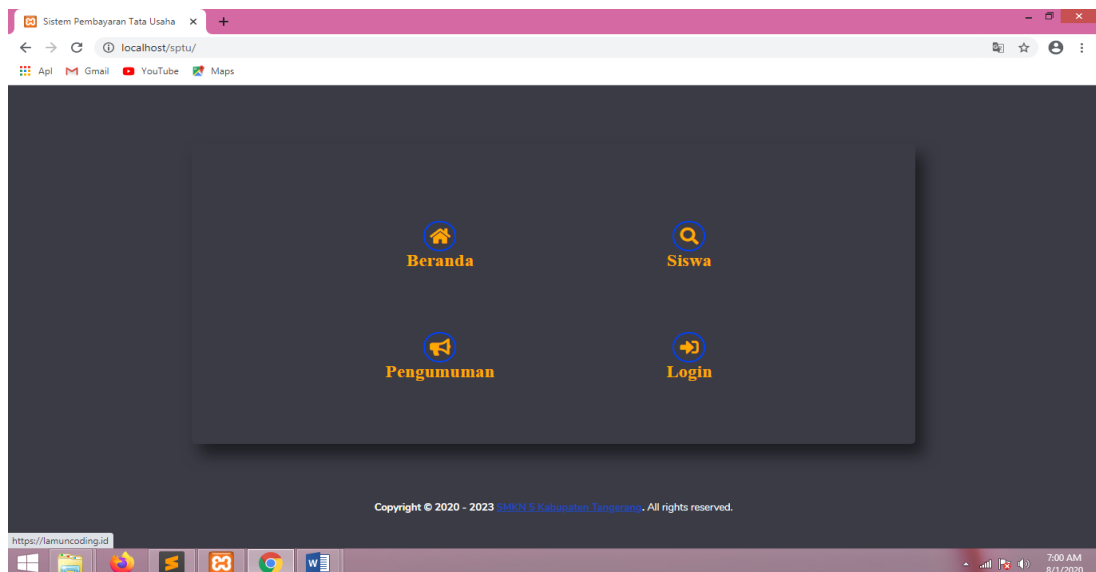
Sistem Pembayaran Tata Usaha ×
+
localhost/sptu/
Apl Gmail YouTube Maps

Beranda
Siswa
Pengumuman
Login

Copyright © 2020 - 2023 SMKN 5 Kabupaten Tangerang. All rights reserved.

https://lamuncoding.id

7:00 AM
8/1/2020